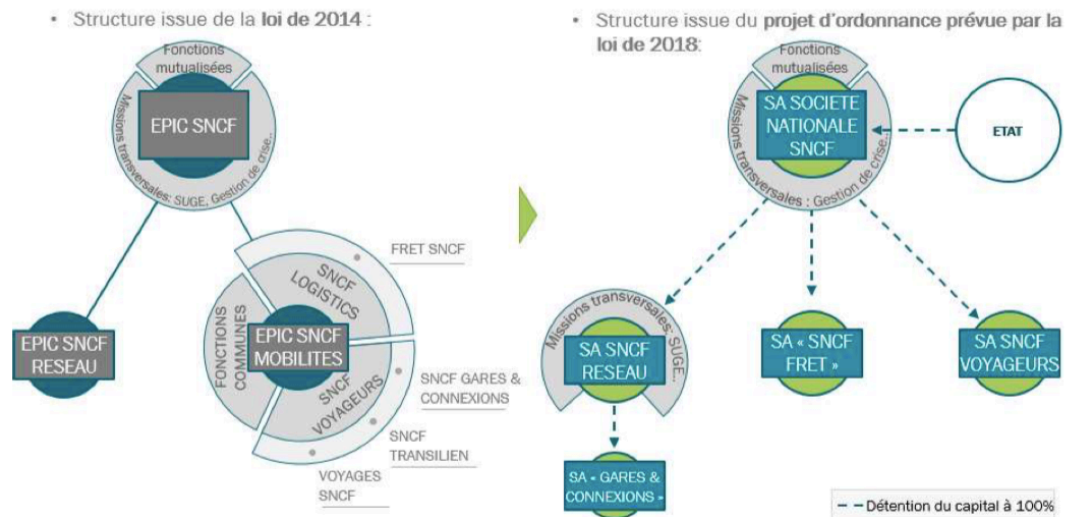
• Structure issue de la **loi de 2014** :

Fonctions mutualisées

Missions transversales: SUGE, Gestion de crise...

EPIC SNCF

EPIC SNCF RESEAU

FONCTIONS COMMUNES

SNCF LOGISTICS

EPIC SNCF MOBILITES

SNCF VOYAGEURS

FRET SNCF

SNCF GARES & CONNEXIONS

SNCF TRANSILIEN

VOYAGES SNCF

• Structure issue du **projet d'ordonnance prévue par la loi de 2018**:

Fonctions mutualisées

Missions transversales : Gestion de crise...

SA SOCIETE NATIONALE SNCF

ETAT

Missions transversales- SUGE...

SA SNCF RESEAU

SA « SNCF FRET »

SA SNCF VOYAGEURS

SA « GARES & CONNEXIONS »

– – Détention du capital à 100%